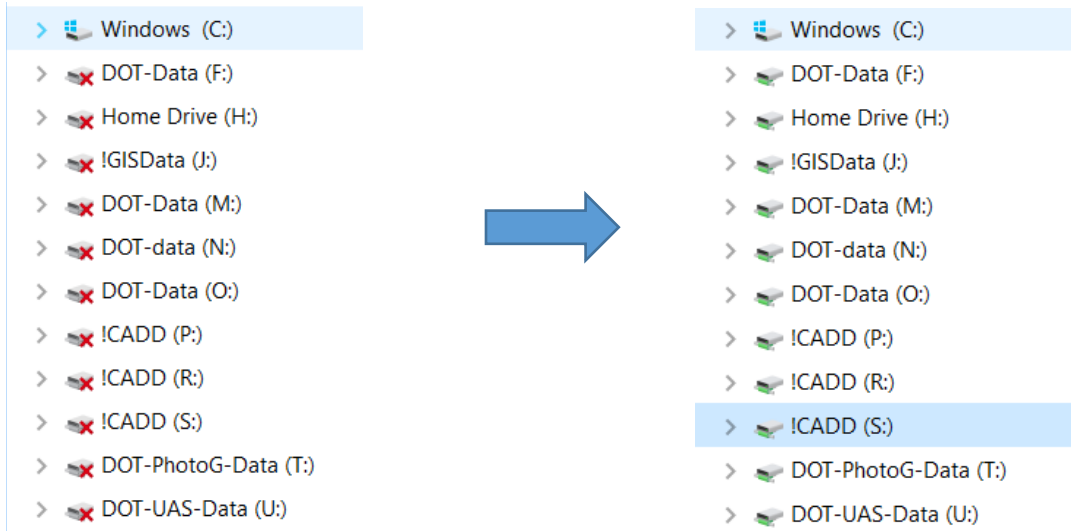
Windows (C:)
DOT-Data (F:)
Home Drive (H:)
!GISData (J:)
DOT-Data (M:)
DOT-data (N:)
DOT-Data (O:)
!CADD (P:)
!CADD (R:)
!CADD (S:)
DOT-PhotoG-Data (T:)
DOT-UAS-Data (U:)

Windows (C:)
DOT-Data (F:)
Home Drive (H:)
!GISData (J:)
DOT-Data (M:)
DOT-data (N:)
DOT-Data (O:)
!CADD (P:)
!CADD (R:)
!CADD (S:)
DOT-PhotoG-Data (T:)
DOT-UAS-Data (U:)